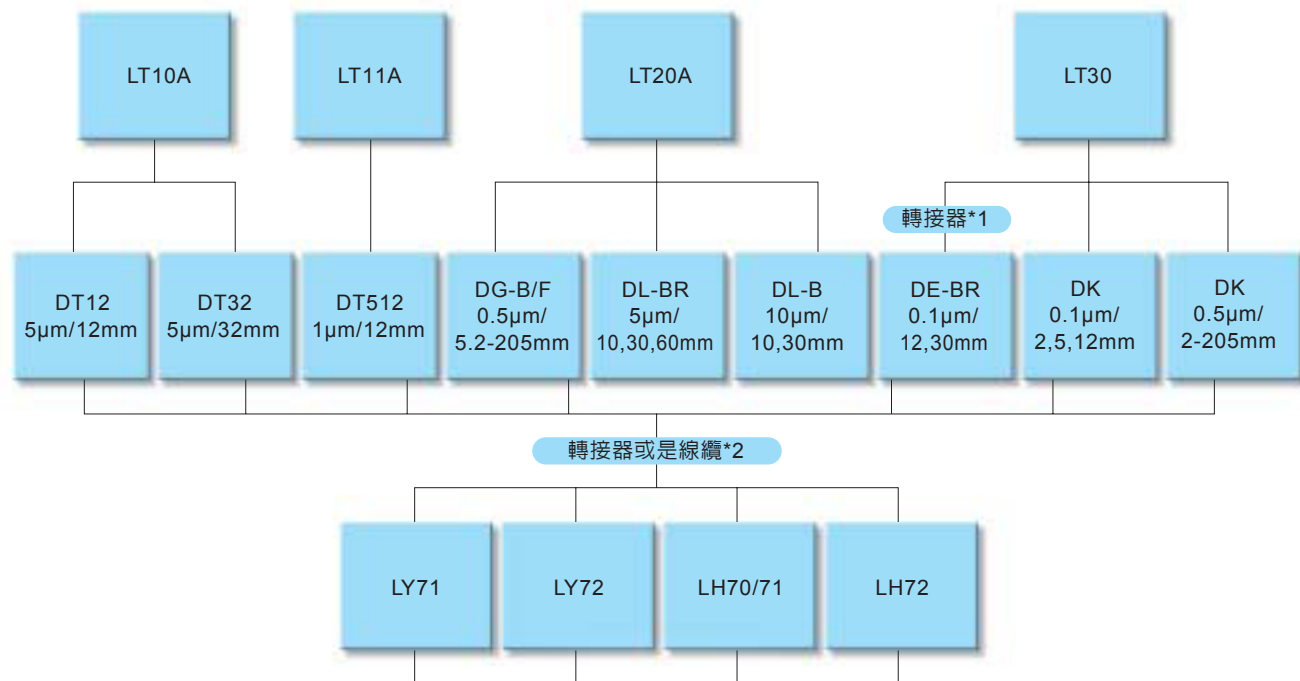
LT10A

LT11A

LT20A

LT30

轉接器*1

DT12
5μm/12mm

DT32
5μm/32mm

DT512
1μm/12mm

DG-B/F
0.5μm/
5.2-205mm

DL-BR
5μm/
10,30,60mm

DL-B
10μm/
10,30mm

DE-BR
0.1μm/
12,30mm

DK
0.1μm/
2,5,12mm

DK
0.5μm/
2-205mm

轉接器或是線纜*2

LY71

LY72

LH70/71

LH72